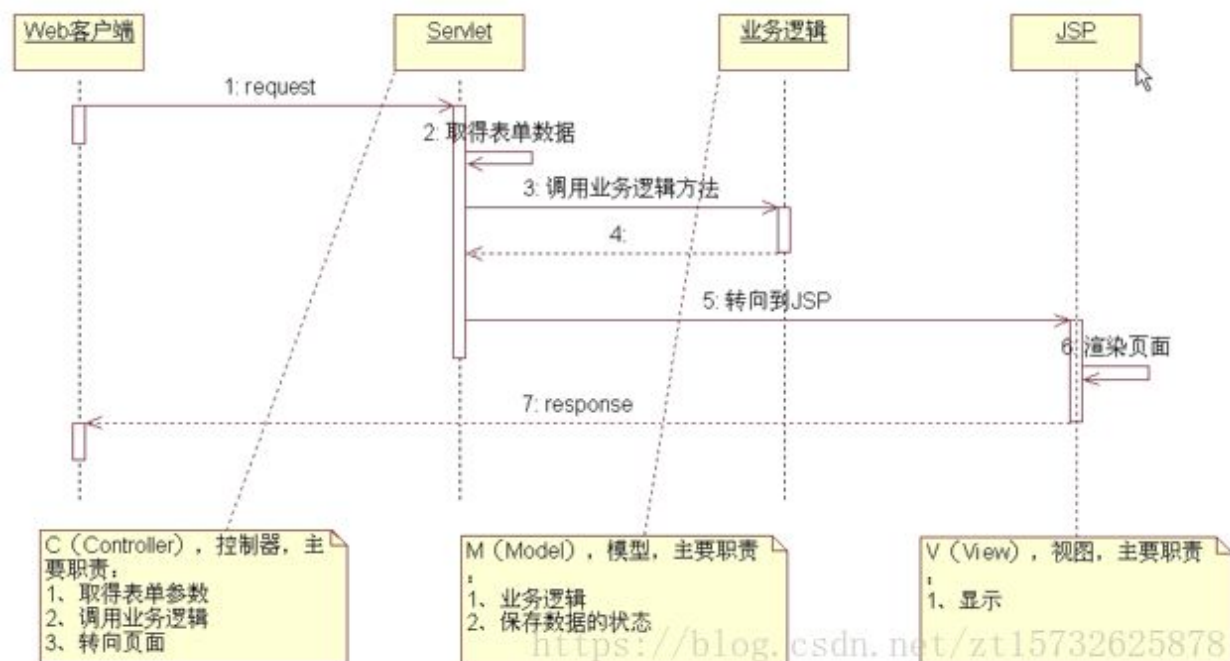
Web客户端

Servlet

业务逻辑

JSP

1: request

2: 取得表单数据

3: 调用业务逻辑方法

4:

5: 转向到JSP

6: 渲染页面

7: response

C（Controller），控制器，主要职责：
1、取得表单参数
2、调用业务逻辑
3、转向页面

M（Model），模型，主要职责：
1、业务逻辑
2、保存数据的状态

V（View），视图，主要职责：
1、显示

https://blog.csdn.net/zt15732625878